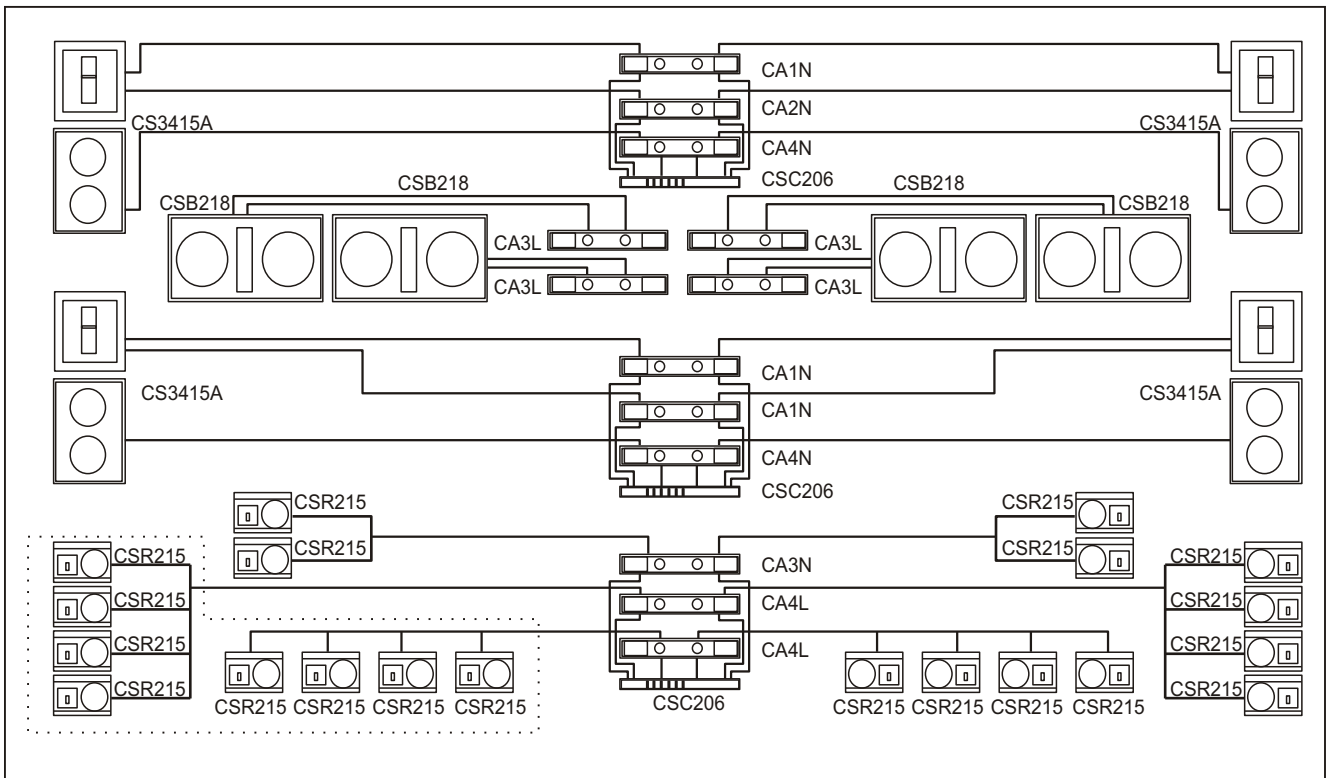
CA1N
CA2N
CS3415A
CS3415A
CA4N
CSC206
CSB218
CSB218
CSB218
CSB218
CA3L
CA3L
CA3L
CA3L
CA1N
CS3415A
CS3415A
CA1N
CA4N
CSC206
CSR215
CSR215
CSR215
CSR215
CA3N
CSR215
CSR215
CSR215
CSR215
CA4L
CSR215
CSR215
CSR215
CSR215
CA4L
CSR215
CSR215
CSR215
CSR215
CSR215 CSR215 CSR215 CSR215
CSC206
CSR215 CSR215 CSR215 CSR215